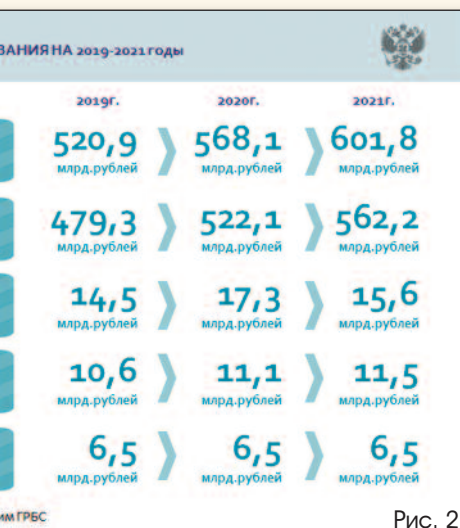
ВАНИЯ НА 2019-2021 ГОДЫ

| 2019г. | 2020г. | 2021г. |
|---|---|---|
| 520,9 млрд.рублей | 568,1 млрд.рублей | 601,8 млрд.рублей |
| 479,3 млрд.рублей | 522,1 млрд.рублей | 562,2 млрд.рублей |
| 14,5 млрд.рублей | 17,3 млрд.рублей | 15,6 млрд.рублей |
| 10,6 млрд.рублей | 11,1 млрд.рублей | 11,5 млрд.рублей |
| 6,5 млрд.рублей | 6,5 млрд.рублей | 6,5 млрд.рублей |

им ГРБС

Рис. 2